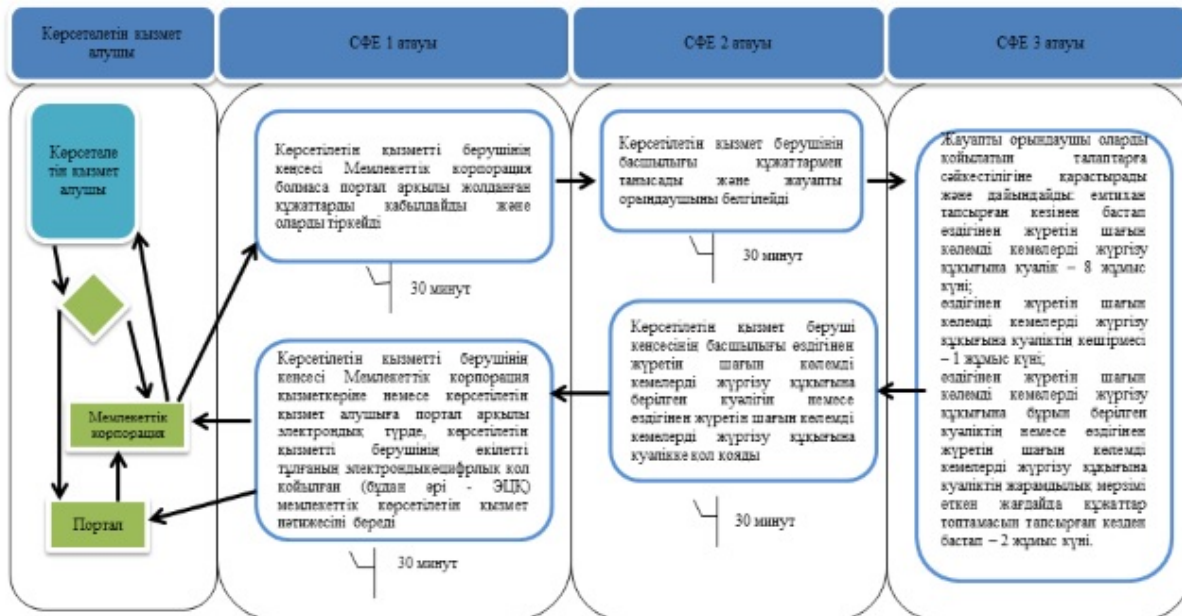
Көрсетелетін қызмет алушы

СФЕ 1 атауы

СФЕ 2 атауы

СФЕ 3 атауы

Көрсетеле тін қызмет алушы

Мемлекеттік корпорация

Портал

Көрсетілетін қызметті берушінің кеңсесі Мемлекеттік корпорация болмаса портал арқылы жолданған құжаттарды қабылдайды және оларды тіркейді

30 минут

Көрсетілетін қызметті берушінің кеңсесі Мемлекеттік корпорация қызметкеріне немесе көрсетілетін қызмет алушыға портал арқылы электрондық түрде, көрсетілетін қызметті берушінің өкілетті тұлғаның электрондықсандық цифрлық қол қойылған (бұдан әрі - ЭЦҚ) мемлекеттік көрсетілетін қызмет нәтижесін береді

30 минут

Көрсетілетін қызмет берушінің басшылығы құжаттармен танысады және жауапты орындаушыны белгілейді

30 минут

Көрсетілетін қызмет беруші кеңсесінің басшылығы өздігінен жүретін шағын көлемді кемелерді жүргізу құқығына берілген куәлігін немесе өздігінен жүретін шағын көлемді кемелерді жүргізу құқығына куәлікке қол қояды

30 минут

Жауапты орындаушы оларды қойылатын талаптарға сәйкестілігіне қарастырады және дайындайды: емтихан тапсырған кезінен бастап өздігінен жүретін шағын көлемді кемелерді жүргізу құқығына куәлік – 8 жұмыс күні;
өздігінен жүретін шағын көлемді кемелерді жүргізу құқығына куәліктің көшірмесі – 1 жұмыс күні;
өздігінен жүретін шағын көлемді кемелерді жүргізу құқығына бұрын берілген куәліктің немесе өздігінен жүретін шағын көлемді кемелерді жүргізу құқығына куәліктің жарамдылық мерзімі өткен жағдайда құжаттар топтамасын тапсырған кезден бастап – 2 жұмыс күні.